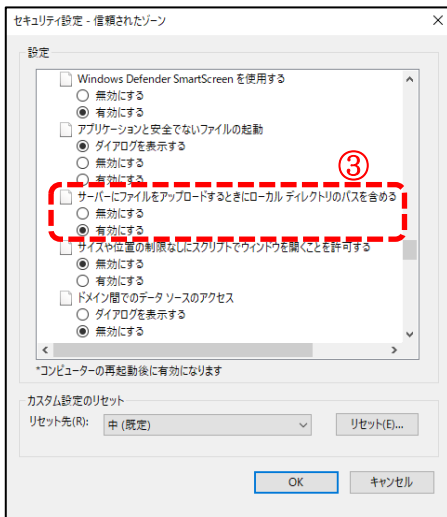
セキュリティ設定 - 信頼されたゾーン

設定

Windows Defender SmartScreen を使用する
無効にする
有効にする
アプリケーションと安全でないファイルの起動
ダイアログを表示する
無効にする
有効にする
③
サーバーにファイルをアップロードするときにローカル ディレクトリのパスを含める
無効にする
有効にする
サイズや位置の制限なしにスクリプトでウィンドウを開くことを許可する
無効にする
有効にする
ドメイン間でのデータ ソースのアクセス
ダイアログを表示する
無効にする

*コンピューターの再起動後に有効になります

カスタム設定のリセット
リセット先(R): 中 (既定)
リセット(E)...

OK
キャンセル